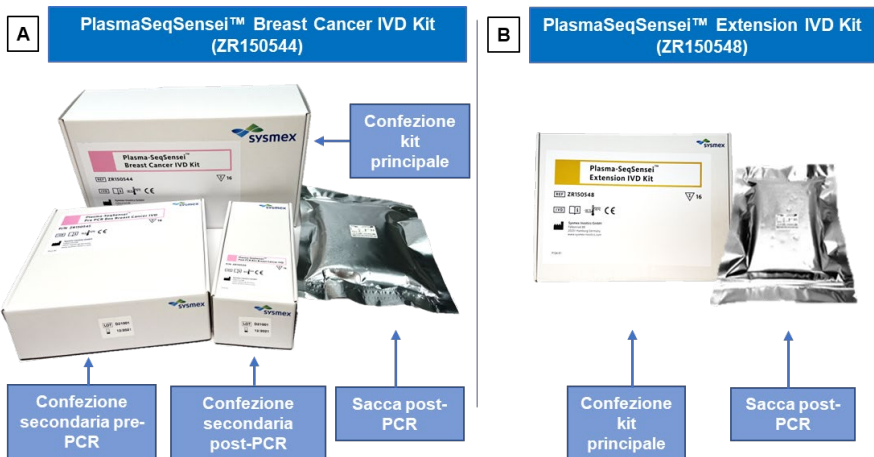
A

PlasmaSeqSensei™ Breast Cancer IVD Kit (ZR150544)

sysmex

Plasma-SeqSensei™ Breast Cancer IVD Kit

REF ZR150544

CE

16

Confezione kit principale

sysmex

REF ZR150544

sysmex

Confezione secondaria pre-PCR

Confezione secondaria post-PCR

Sacca post-PCR

B

PlasmaSeqSensei™ Extension IVD Kit (ZR150548)

sysmex

Plasma-SeqSensei™ Extension IVD Kit

REF ZR150548

CE

16

Confezione kit principale

Sacca post-PCR